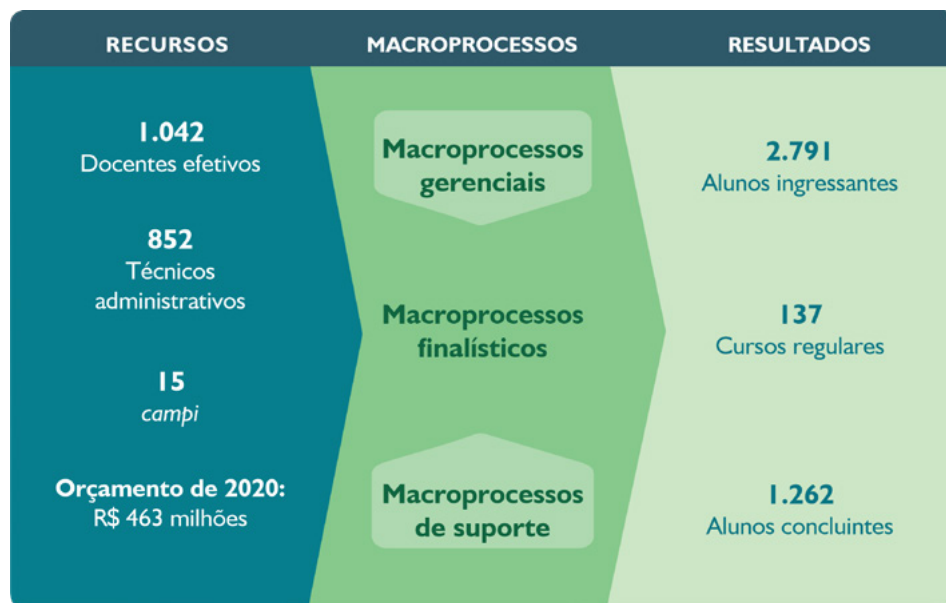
RECURSOS

1.042
Docentes efetivos

852
Técnicos administrativos

15
*campi*

Orçamento de 2020:
R$ 463 milhões

MACROPROCESSOS

Macroprocessos gerenciais

Macroprocessos finalísticos

Macroprocessos de suporte

RESULTADOS

2.791
Alunos ingressantes

137
Cursos regulares

1.262
Alunos concluintes